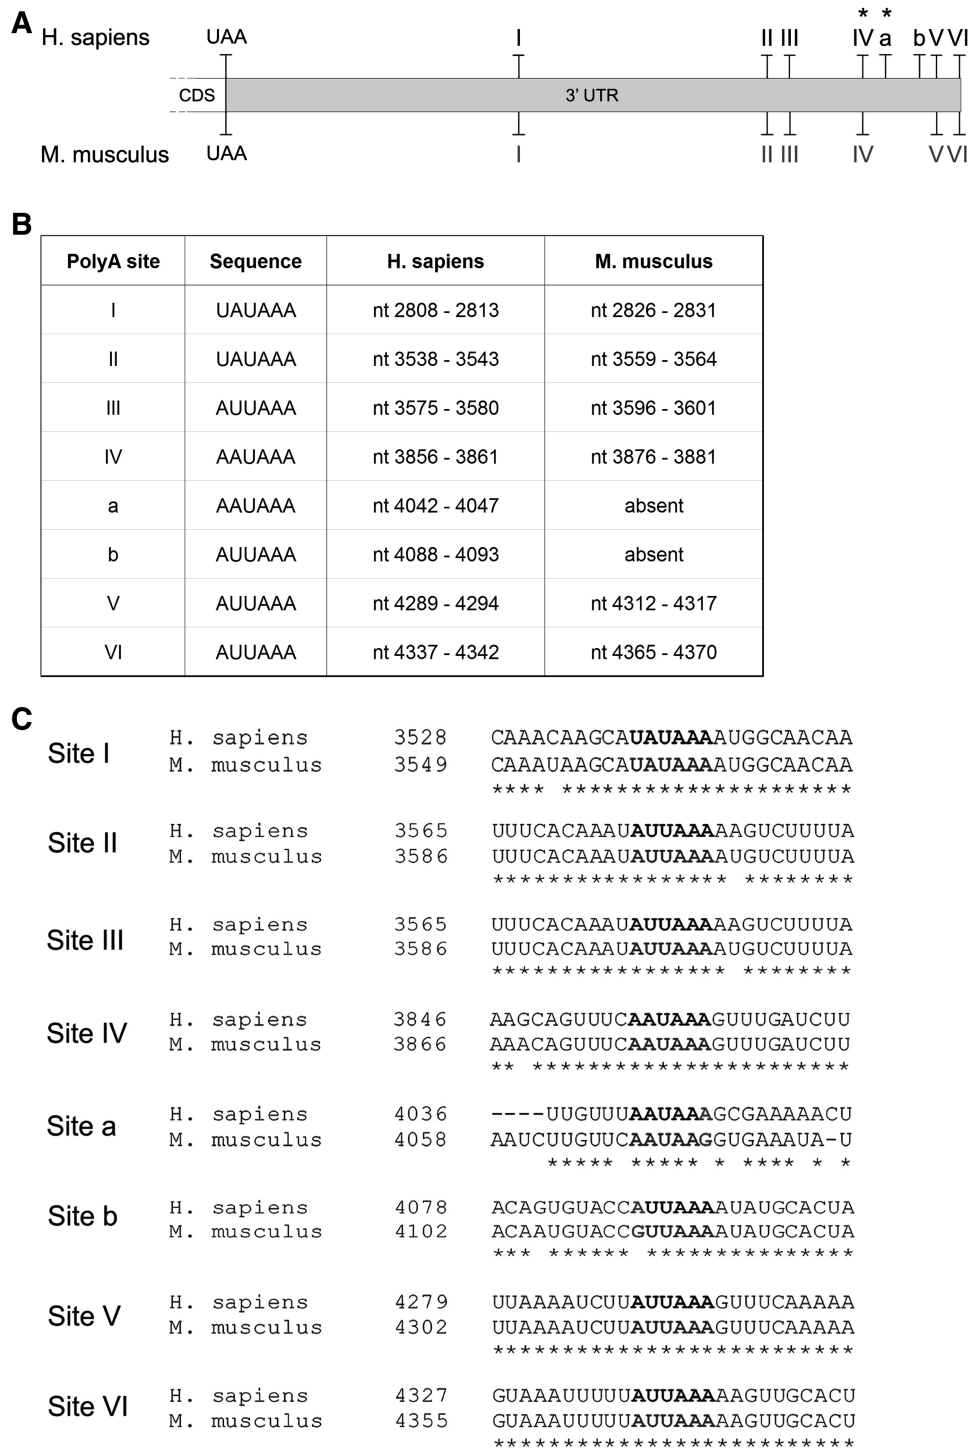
A
H. sapiens UAA I II III * IV * a b V VI
CDS 3' UTR
M. musculus UAA I II III IV V VI

B

| PolyA site | Sequence | H. sapiens | M. musculus |
|---|---|---|---|
| I | UAUAAA | nt 2808 - 2813 | nt 2826 - 2831 |
| II | UAUAAA | nt 3538 - 3543 | nt 3559 - 3564 |
| III | AUUAAA | nt 3575 - 3580 | nt 3596 - 3601 |
| IV | AAUAAA | nt 3856 - 3861 | nt 3876 - 3881 |
| a | AAUAAA | nt 4042 - 4047 | absent |
| b | AUUAAA | nt 4088 - 4093 | absent |
| V | AUUAAA | nt 4289 - 4294 | nt 4312 - 4317 |
| VI | AUUAAA | nt 4337 - 4342 | nt 4365 - 4370 |

C

Site I
H. sapiens 3528 CAAACAAGCAUAUAAAAUGGCAACAA
M. musculus 3549 CAAAUAAGCAUAUAAAAUGGCAACAA
**** **********************

Site II
H. sapiens 3565 UUUCACAAAUAUUAAAAAGUCUUUUA
M. musculus 3586 UUUCACAAAUAUUAAAAUGUCUUUUA
**************** ********

Site III
H. sapiens 3565 UUUCACAAAUAUUAAAAAGUCUUUUA
M. musculus 3586 UUUCACAAAUAUUAAAAUGUCUUUUA
**************** ********

Site IV
H. sapiens 3846 AAGCAGUUUCAAUAAAGUUUGAUCUU
M. musculus 3866 AAACAGUUUCAAUAAAGUUUGAUCUU
** ***********************

Site a
H. sapiens 4036 ----UUGUUUAAUAAAGCGAAAAACU
M. musculus 4058 AAUCUUGUUCAAUAAGGUGAAAUA-U
***** ***** * **** * *

Site b
H. sapiens 4078 ACAGUGUACCAUUAAAAUAUGCACUA
M. musculus 4102 ACAAUGUACCGUUAAAAUAUGCACUA
*** ****** **************

Site V
H. sapiens 4279 UUAAAAUCUUAUUAAAGUUUCAAAAA
M. musculus 4302 UUAAAAUCUUAUUAAAGUUUCAAAAA
**************************

Site VI
H. sapiens 4327 GUAAAUUUUUAUUAAAAAGUUGCACU
M. musculus 4355 GUAAAUUUUUAUUAAAAAGUUGCACU
**************************